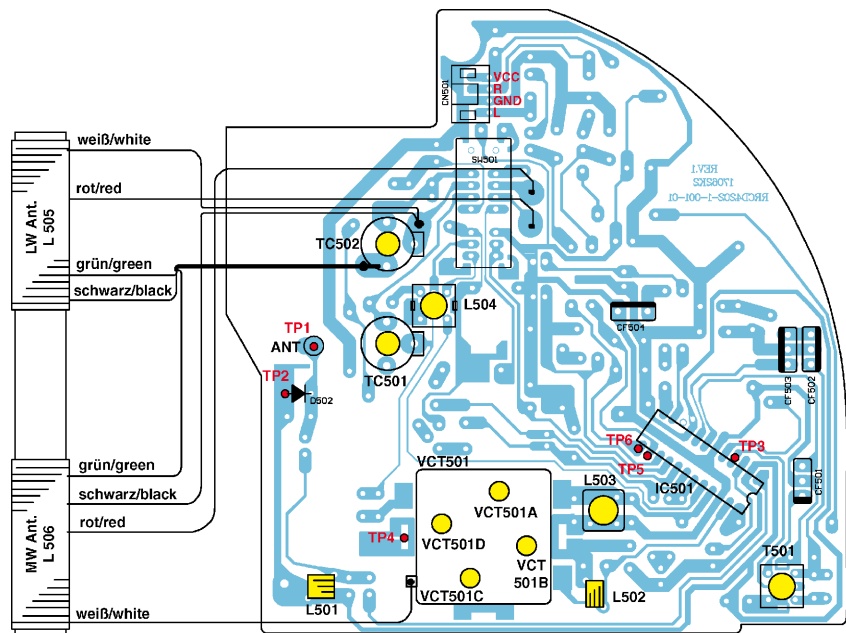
weiß/white
rot/red
LW Ant.
L 505
grün/green
schwarz/black
grün/green
schwarz/black
rot/red
MW Ant.
L 506
weiß/white
CN501
VCC
R
GND
L
SW501
REV.1
1706832
RRCM4202-1-001-01
TC502
L504
CF504
TP1
ANT
TC501
TP2
D502
CF503
CF502
TP6
TP3
TP5
IC501
CF501
VCT501
L503
VCT501A
TP4
VCT501D
VCT
501B
T501
L501
VCT501C
L502